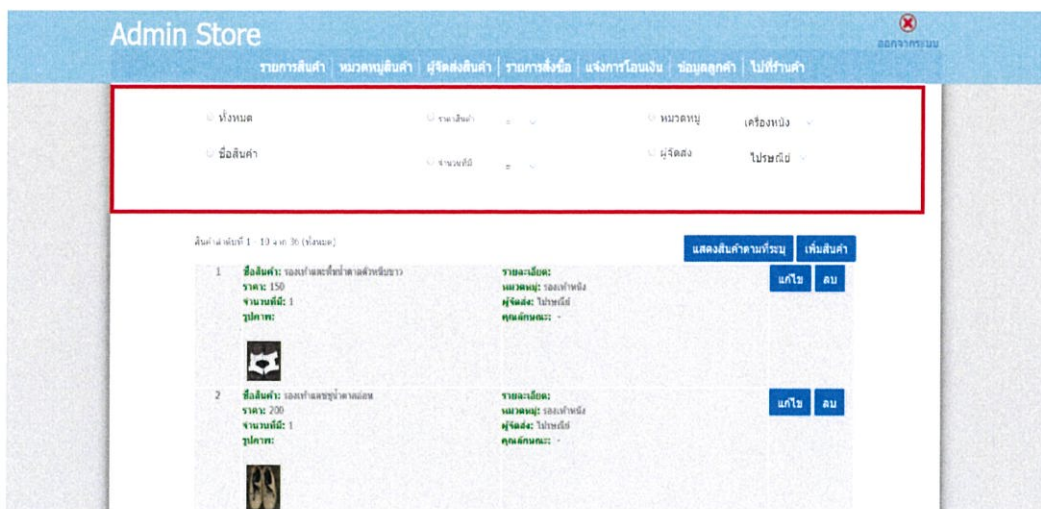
Admin Store

ออกจากระบบ

รายการสินค้า | หมวดหมู่สินค้า | ผู้จัดส่งสินค้า | รายการสั่งซื้อ | แจ้งการโอนเงิน | ข้อมูลลูกค้า | ไปที่ร้านค้า

ทั้งหมด
ราคาสินค้า
หมวดหมู่
เครื่องหนัง

ชื่อสินค้า
จำนวนที่มี
=
ผู้จัดส่ง
ไปรษณีย์

สินค้าลำดับที่ 1 - 10 จาก 36 (ทั้งหมด)

แสดงสินค้าตามที่ระบุ
เพิ่มสินค้า

1
ชื่อสินค้า: รองเท้าแตะที่ทำตาลสีน้ำตาลขาว
ราคา: 150
จำนวนที่มี: 1
รูปภาพ:
รายละเอียด:
หมวดหมู่: รองเท้าหนัง
ผู้จัดส่ง: ไปรษณีย์
คุณลักษณะ: -
แก้ไข
ลบ

2
ชื่อสินค้า: รองเท้าแตะหนังสีน้ำตาลอ่อน
ราคา: 200
จำนวนที่มี: 1
รูปภาพ:
รายละเอียด:
หมวดหมู่: รองเท้าหนัง
ผู้จัดส่ง: ไปรษณีย์
คุณลักษณะ: -
แก้ไข
ลบ